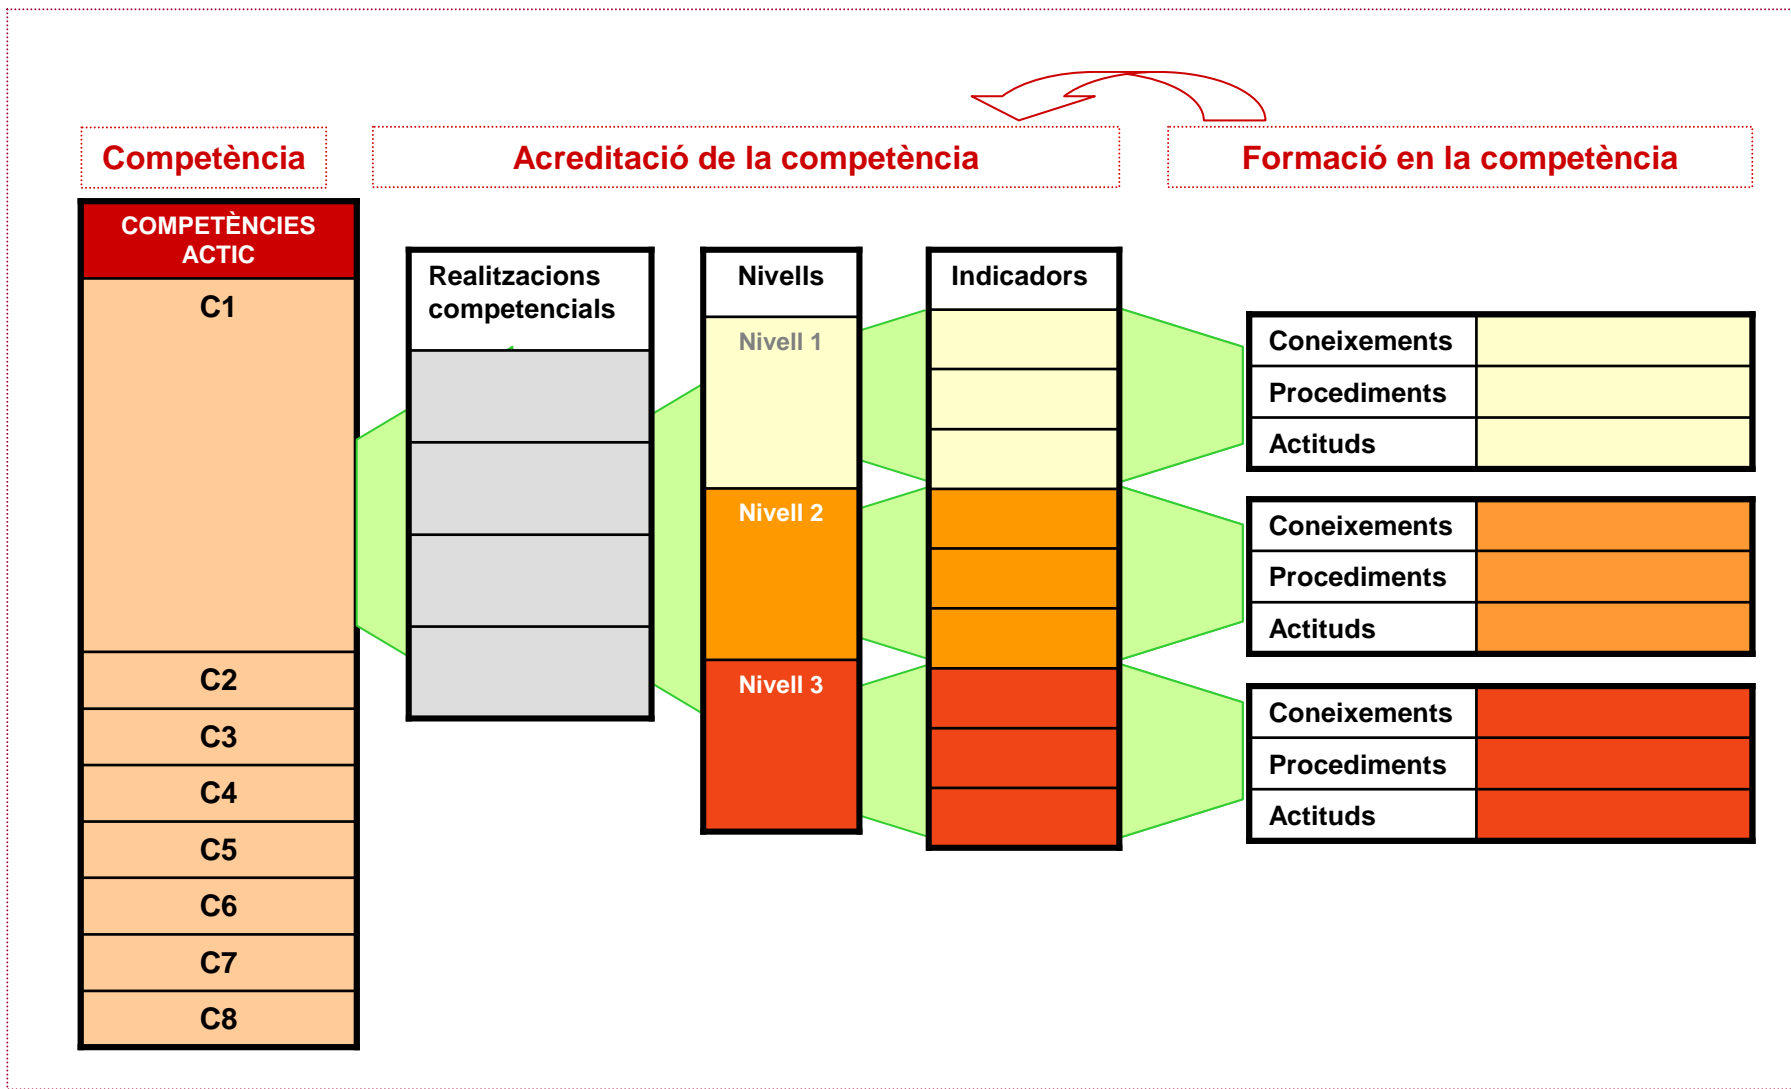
Competència

Acreditació de la competència

Formació en la competència

COMPETÈNCIES ACTIC

C1

C2

C3

C4

C5

C6

C7

C8

Realitzacions competencials

Nivells

Nivell 1

Nivell 2

Nivell 3

Indicadors

Coneixements
Procediments
Actituds

Coneixements
Procediments
Actituds

Coneixements
Procediments
Actituds